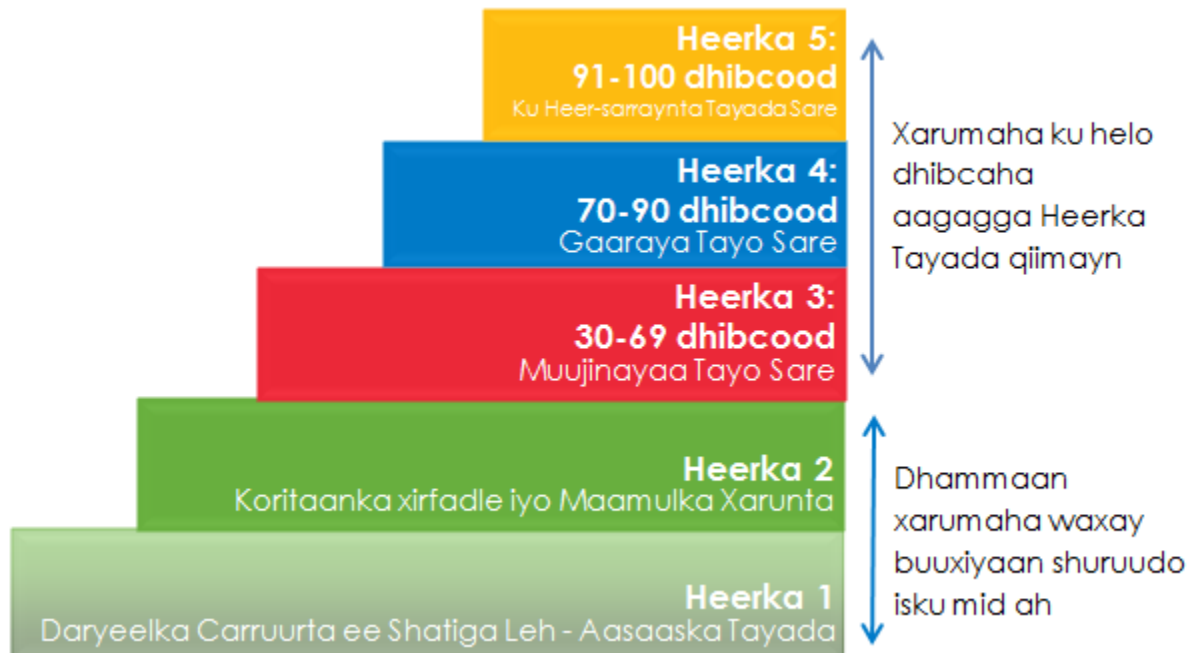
Heerka 5:
91-100 dhibcood
Ku Heer-sarraynta Tayada Sare

Heerka 4:
70-90 dhibcood
Gaaraya Tayo Sare

Heerka 3:
30-69 dhibcood
Muujinayaa Tayo Sare

Heerka 2
Koritaanka xirfadle iyo Maamulka Xarunta

Heerka 1
Daryeelka Carruurta ee Shatiga Leh - Aasaaska Tayada

Xarumaha ku helo dhibcaha aagagga Heerka Tayada qiimayn

Dhammaan xarumaha waxay buuxiyaan shuruudo isku mid ah